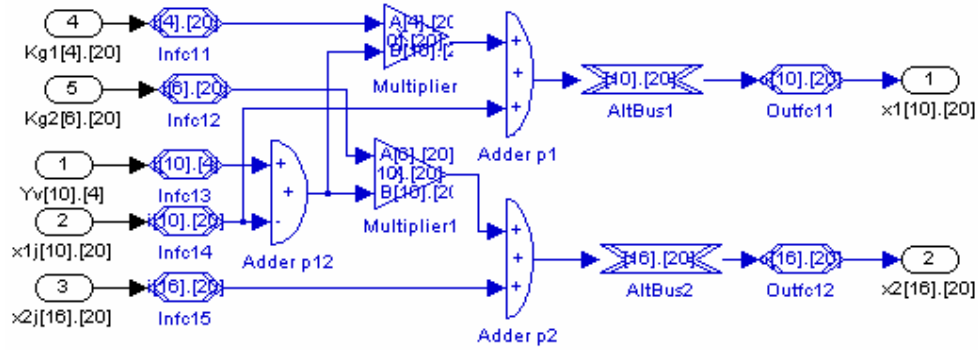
4
Kg1[4].[20]
i[4].[20]
Infc11
5
Kg2[6].[20]
i[6].[20]
Infc12
1
Yv[10].[4]
i[10].[4]
Infc13
2
x1j[10].[20]
i[10].[20]
Infc14
3
x2j[16].[20]
i[16].[20]
Infc15
Adder p12
A[4].[20]
0[20]
B[10].[2
Multiplier
A[6].[20]
10].[20]
B[10].[20
Multiplier1
Adder p1
Adder p2
[10].[20]
AltBus1
[16].[20]
AltBus2
o[10].[20]
Outfc11
o[16].[20]
Outfc12
1
x1[10].[20]
2
x2[16].[20]